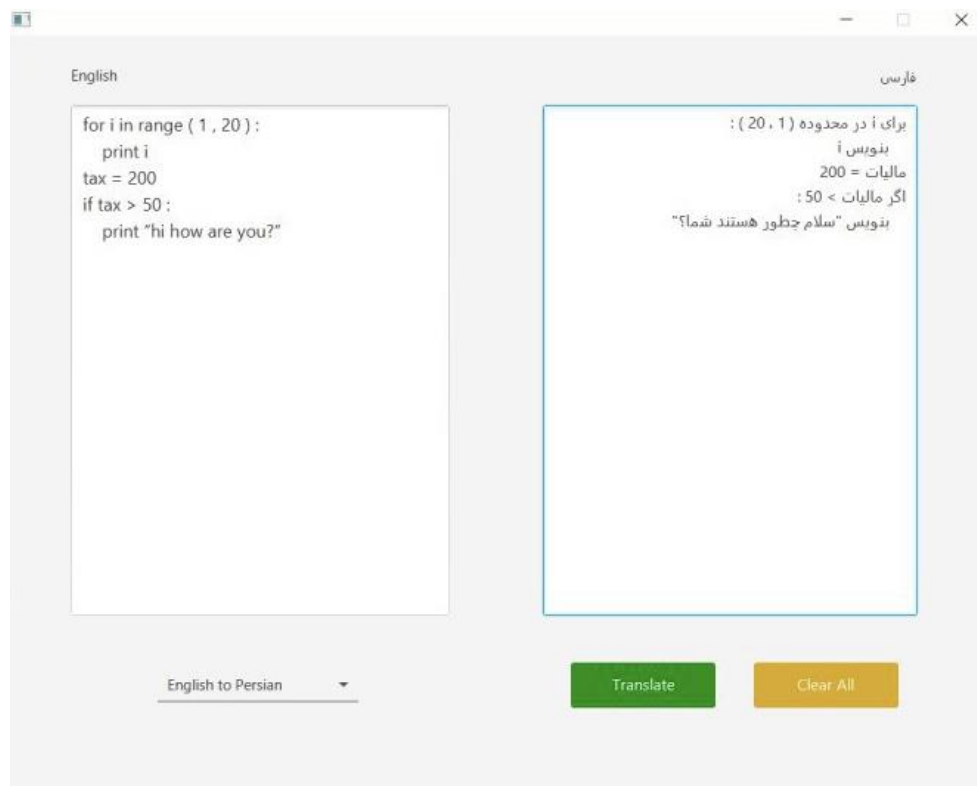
English

فارسی

for i in range ( 1 , 20 ) :
print i
tax = 200
if tax > 50 :
print "hi how are you?"

برای i در محدوده ( 1 ، 20 ) :
بنویس i
مالیات = 200
اگر مالیات > 50 :
بنویس "سلام چطور هستند شما؟"

English to Persian

Translate

Clear All